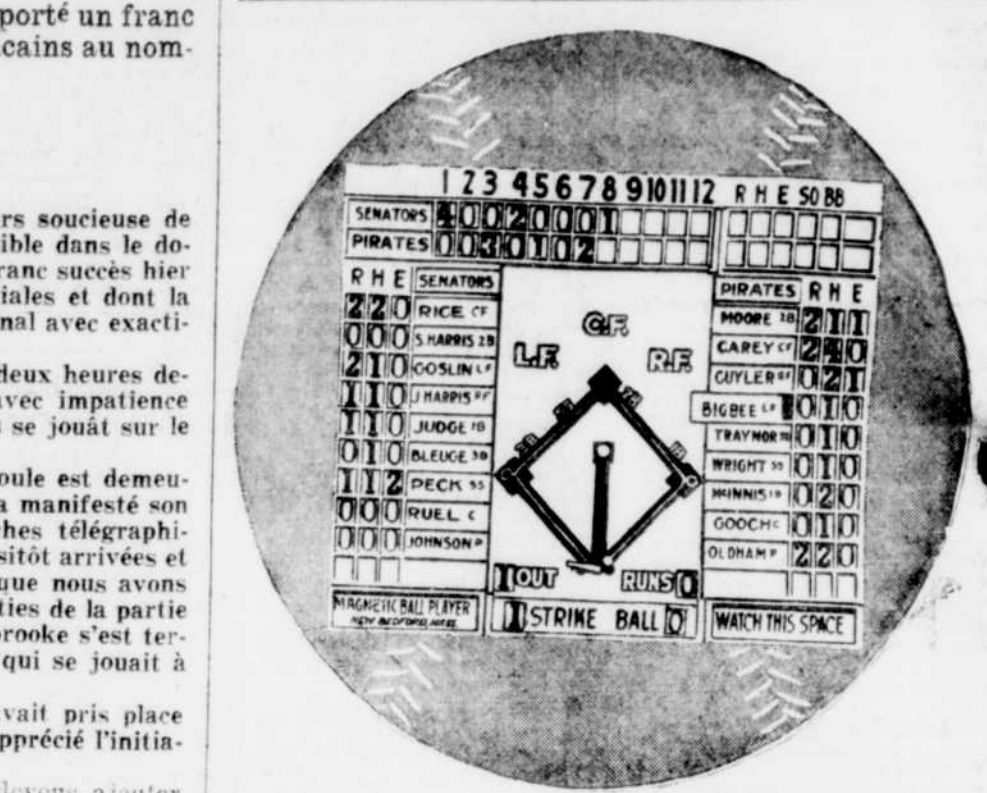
porté un franc
cains au nom-

rs soucieuse de
ible dans le do-
ranc succès hier
iales et dont la
nal avec exacti-

deux heures de-
avec impatience
se jouât sur le

oule est demeu-
a manifesté son
hes télégraphi-
sitôt arrivées et
que nous avons
ties de la partie
brooke s'est ter-
qui se jouait à

vait pris place
pprécié l'initia-

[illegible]

| | 1 | 2 | 3 | 4 | 5 | 6 | 7 | 8 | 9 | 10 | 11 | 12 | R | H | E | SO | BB |
|---|---|---|---|---|---|---|---|---|---|---|---|---|---|---|---|---|---|
| SENATORS | 4 | 0 | 0 | 2 | 0 | 0 | 0 | 1 | | | | | | | | | |
| PIRATES | 0 | 0 | 3 | 0 | 0 | 1 | 0 | 2 | | | | | | | | | |

| R | H | E | SENATORS |
|---|---|---|---|
| 2 | 2 | 0 | RICE CF |
| 0 | 0 | 0 | S HARRIS 2B |
| 2 | 1 | 0 | GOSLIN LF |
| 1 | 1 | 0 | J HARRIS RF |
| 1 | 1 | 0 | JUDGE 1B |
| 0 | 1 | 0 | BLEUGE 3B |
| 1 | 1 | 2 | PECK SS |
| 0 | 0 | 0 | RUEL C |
| 0 | 0 | 0 | JOHNSON P |

C.F.
L.F.
R.F.

| PIRATES | R | H | E |
|---|---|---|---|
| MOORE 2B | 2 | 1 | 1 |
| CAREY CF | 2 | 4 | 0 |
| CUYLER RF | 0 | 2 | 1 |
| BIGBEE LF | 0 | 1 | 0 |
| TRAYNOR 3B | 0 | 1 | 0 |
| WRIGHT SS | 0 | 1 | 0 |
| McINNIS 1B | 0 | 2 | 0 |
| GOOCH C | 0 | 1 | 0 |
| OLDHAM P | 2 | 2 | 0 |

1 OUT
RUNS 0

MAGNETIC BALL PLAYER
NEW BEDFORD MASS.

1 STRIKE BALL 0

WATCH THIS SPACE